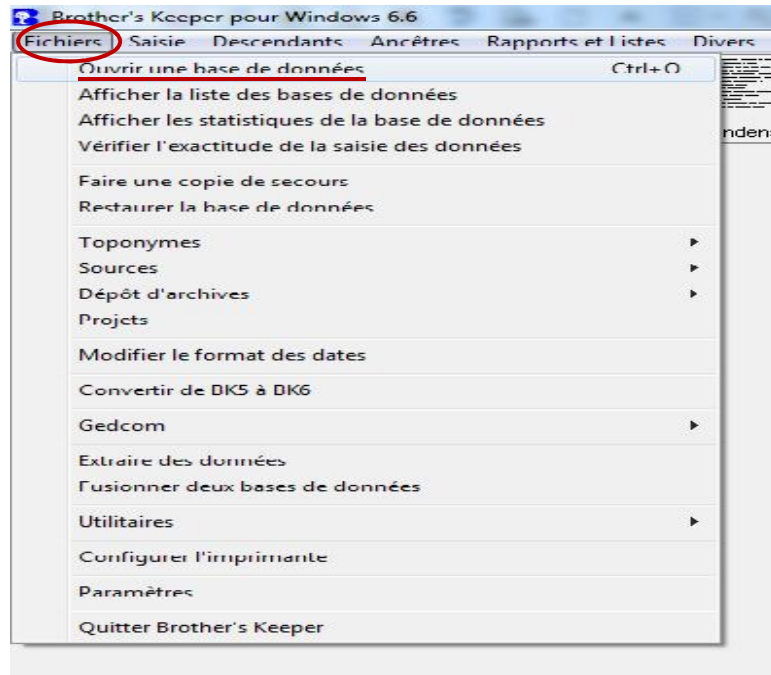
Brother's Keeper pour Windows 6.6

Fichiers Saisie Descendants Ancêtres Rapports et Listes Divers

Ouvrir une base de données Ctrl+O
Afficher la liste des bases de données
Afficher les statistiques de la base de données
Vérifier l'exactitude de la saisie des données

Faire une copie de secours
Restaurer la base de données

Toponymes
Sources
Dépôt d'archives
Projets

Modifier le format des dates

Convertir de BK5 à BK6

Gedcom

Extraire des données
Fusionner deux bases de données

Utilitaires

Configurer l'imprimante

Paramètres

Quitter Brother's Keeper

ndens